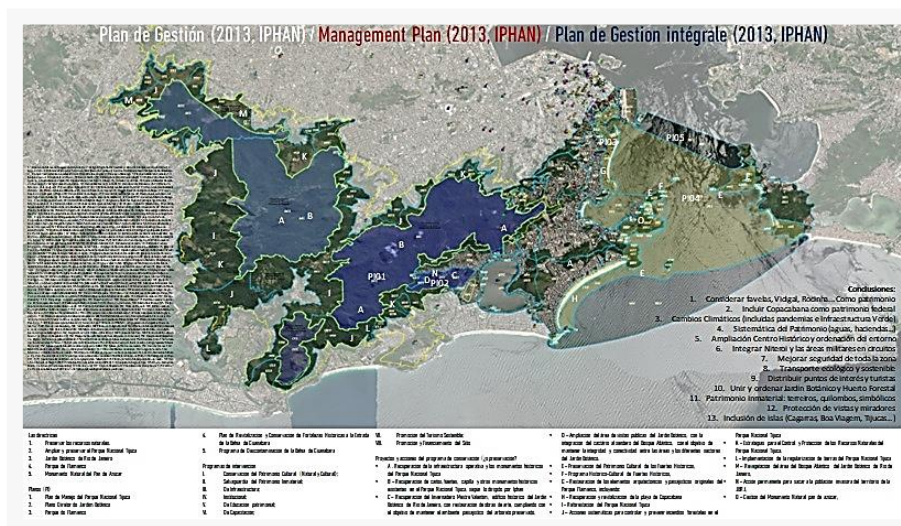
Plan de Gestión (2013, IPHAN) / Management Plan (2013, IPHAN) / Plan de Gestion intégrale (2013, IPHAN)

M
M
K
B
A
J
I
K
B
PI01
A
N
D
PI02
C
E
PI03
PI05
PI04
E

Conclusiones:
1. Considerar favelas, Vidigal, Rocinha... Como patrimonio
2. Incluir Copacabana como patrimonio federal
3. Cambios Climáticos (incluidas pandemias e Infraestructura Verde)
4. Sistemática del Patrimonio (aguas, haciendas...)
5. Ampliación Centro Histórico y ordenación del entorno
6. Integrar Niteroi y las áreas militares en circuitos
7. Mejorar seguridad de toda la zona
8. Transporte ecológico y sostenible
9. Distribuir puntos de interés y turistas
10. Unir y ordenar Jardín Botánico y Huerto Forestal
11. Patrimonio inmaterial: terreiros, quilombos, simbólicos
12. Protección de vistas y miradores
13. Inclusión de islas (Cagarras, Boa Viagem, Tijucas...)

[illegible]